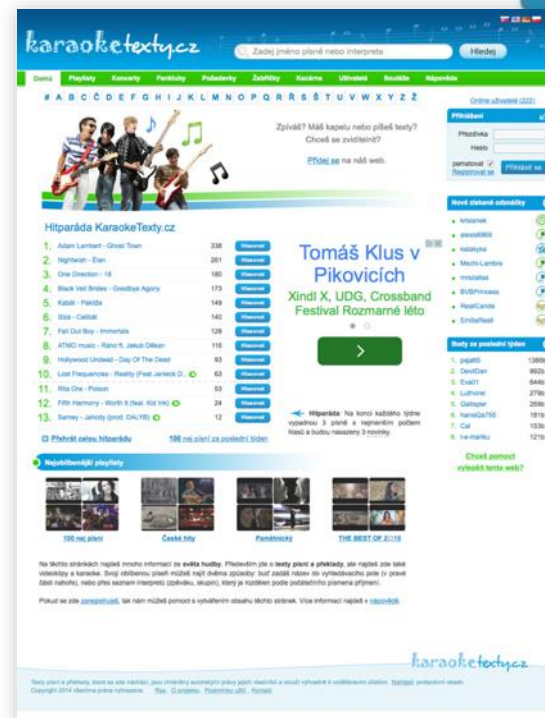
karaoketexty.cz

Zadej jméno písně nebo interpreta

Hledej

Domů Playlisty Koncerty Fankluby Požadavky Žebříčky Kecárna Uživatelé Soutěže Nápověda

# A B C Č D E F G H I J K L M N O P Q R Ř S Š T U V W X Y Z Ž

Online uživatelé (222)

Zpíváš? Máš kapelu nebo píšeš texty? Chceš se zviditelnit?

Přidej se na náš web.

Přihlášení

Přezdívka

Heslo

pamatovat

Registrovat se

Přihlásit se

Hitparáda KaraokeTexty.cz

| | | | |
|---|---|---|---|
| 1. | Adam Lambert - Ghost Town | 338 | Hlasovat |
| 2. | Nightwish - Élan | 261 | Hlasovat |
| 3. | One Direction - 18 | 180 | Hlasovat |
| 4. | Black Veil Brides - Goodbye Agony | 173 | Hlasovat |
| 5. | Kabát - Pekl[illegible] | 149 | Hlasovat |
| 6. | Sia - Cellblk | 140 | Hlasovat |
| 7. | Fall Out Boy - Immortals | 128 | Hlasovat |
| 8. | ATMO music - Ráno ft. Jakub Děkan | 116 | Hlasovat |
| 9. | Hollywood Undead - Day Of The Dead | 93 | Hlasovat |
| 10. | Lost Frequencies - Reality (Feat Janieck D... | 63 | Hlasovat |
| 11. | Rita Ora - Poison | 53 | Hlasovat |
| 12. | Fifth Harmony - Worth It (feat. Kid Ink) | 24 | Hlasovat |
| 13. | Samey - Jahody (prod. DALYB) | 12 | Hlasovat |

Přehrát celou hitparádu

100 nej písní za poslední týden

Tomáš Klus v Pikovicích

Xindl X, UDG, Crossband Festival Rozmarné léto

Hitparáda: Na konci každého týdne vypadnou 3 písně s nejmenším počtem hlasů a budou nasazeny 3 novinky.

Nové získané odznáčky

kristanek
alexis6969
katakyka
Mechi-Lambre
mnslattes
BVBPrincess
RealCande
EmiliaReali

Body za poslední týden

1. pajati0 1386
2. DevilDan 992
3. Eva01 844
4. Luthorei 279
5. Gellaper 269
6. hanisQe765 181
7. Cal 153
8. t-e-mariku 121

Chceš pomoct vytvořit tento web?

Nejoblíbenější playlisty

100 nej písní

České hity

Pamětnický

THE BEST OF 2015

Na těchto stránkách najdeš mnoho informací ze světa hudby. Především jde o texty písní a překlady, ale najdeš zde také videoklipy a karaoke. Svoji oblíbenou píseň můžeš najít dvěma způsoby: buď zadáš název do vyhledávacího pole (v pravé části nahoře), nebo přes seznam interpretů (zpěváků, skupin), který je rozdělen podle počátečního písmena příjmení.

Pokud se zde zaregistruješ, tak nám můžeš pomoci s vytvářením obsahu těchto stránek. Více informací najdeš v nápovědě.

karaoketexty.cz

Texty písní a překlady, které se zde nacházejí, jsou vlastnictví autorských práv jejich vlastníků a slouží výhradně k vzdělávacím účelům. Nahlásit porušení obsahu.
Copyright 2014 všechna práva vyhrazena. Rss O projektu Podmínky užití Kontakt